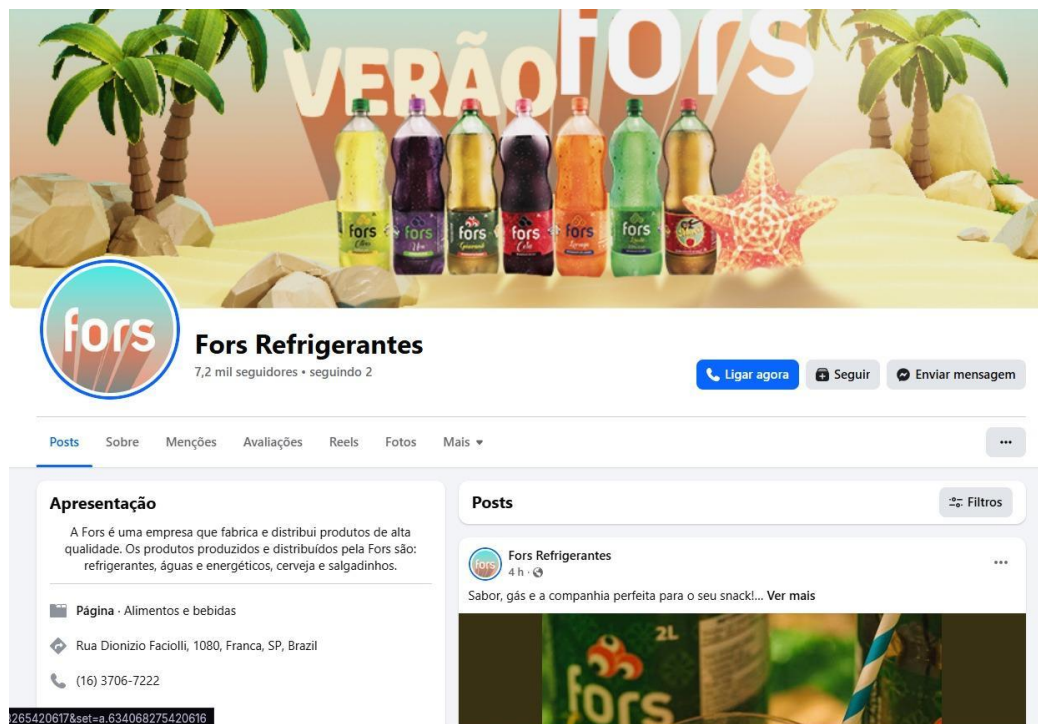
VERÃO fors

fors Citrus
fors Uva
fors Guaraná
fors Cola
fors Laranja
fors Limão

fors

Fors Refrigerantes
7,2 mil seguidores • seguindo 2

Ligar agora
Seguir
Enviar mensagem

Posts
Sobre
Menções
Avaliações
Reels
Fotos
Mais

...

Apresentação

A Fors é uma empresa que fabrica e distribui produtos de alta qualidade. Os produtos produzidos e distribuídos pela Fors são: refrigerantes, águas e energéticos, cerveja e salgadinhos.

Página · Alimentos e bebidas

Rua Dionizio Faciolli, 1080, Franca, SP, Brazil

(16) 3706-7222

Posts

Filtros

Fors Refrigerantes
4 h ·

...

Sabor, gás e a companhia perfeita para o seu snack!... Ver mais

2L
fors

265420617&set=a.634068275420616